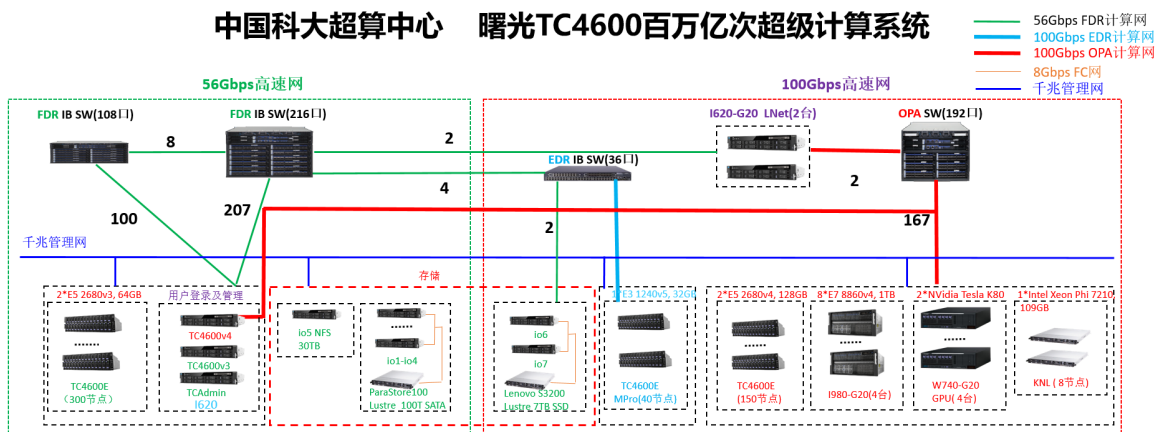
中国科大超算中心 曙光TC4600百万亿次超级计算系统

56Gbps FDR计算网
100Gbps EDR计算网
100Gbps OPA计算网
8Gbps FC网
千兆管理网

56Gbps高速网

100Gbps高速网

FDR IB SW(108口)

FDR IB SW(216口)

8

2

I620-G20 LNet(2台)

OPA SW(192口)

EDR IB SW(36口)

2

4

100

207

2

167

千兆管理网

2*E5 2680v3, 64GB

用户登录及管理

存储

E3 1240v5, 32GB

2*E5 2680v4, 128GB

8*E7 8860v4, 1TB

2*NVidia Tesla K80

1*Intel Xeon Phi 7210 109GB

TC4600v4

io5 NFS 30TB

io6

.......

TC4600v3

io1-io4

io7

TC4600E (300节点)

TCAdmin I620

ParaStore100 Lustre 100T SATA

Lenovo S3200 Lustre 7TB SSD

TC4600E MPro(40节点)

TC4600E (150节点)

I980-G20(4台)

W740-G20 GPU(4台)

KNL(8节点)